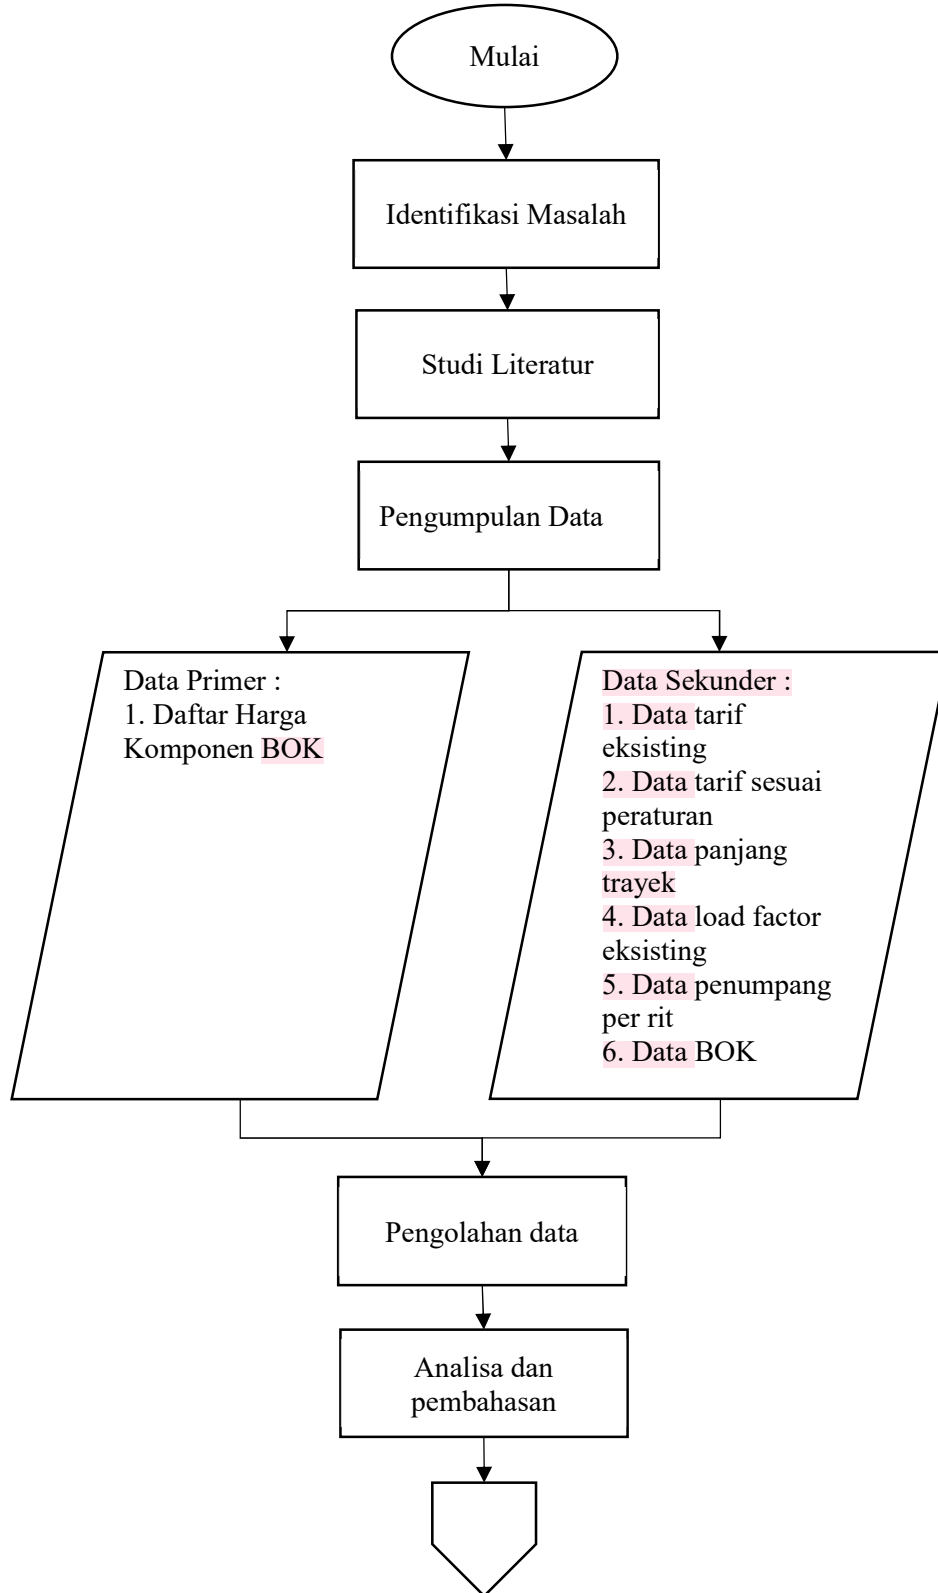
Mulai

Identifikasi Masalah

Studi Literatur

Pengumpulan Data

Data Primer :
1. Daftar Harga Komponen BOK

Data Sekunder :
1. Data tarif eksisting
2. Data tarif sesuai peraturan
3. Data panjang trayek
4. Data load factor eksisting
5. Data penumpang per rit
6. Data BOK

Pengolahan data

Analisa dan pembahasan